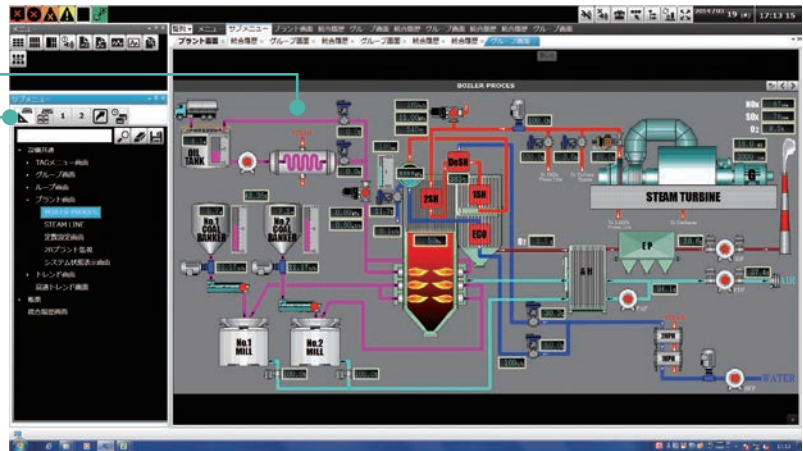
17:13 15

メニュー

サブメニュー

設備共通
TAGメニュー画面
グループ画面
ループ画面
プラント画面
BOILER PROCES
STEAM LINE
定数設定画面
2Fプラント監視
システム状態表示画面
トレンド画面
高速トレンド画面
帳票
統合履歴画面

メニュー サブメニュー プラント画面 統合履歴 グループ画面 統合履歴 グループ画面 統合履歴 統合履歴 グループ画面

プラント画面 統合履歴 グループ画面 統合履歴 グループ画面 統合履歴 統合履歴 グループ画面

BOILER PROCES

OIL TANK

No.1 COAL BANKER

No.2 COAL BANKER

No.1 MILL

No.2 MILL

DeSH

2SH

1SH

ECO

A H

E P

STEAM TURBINE

G

NOx

SOx

O2

WATER